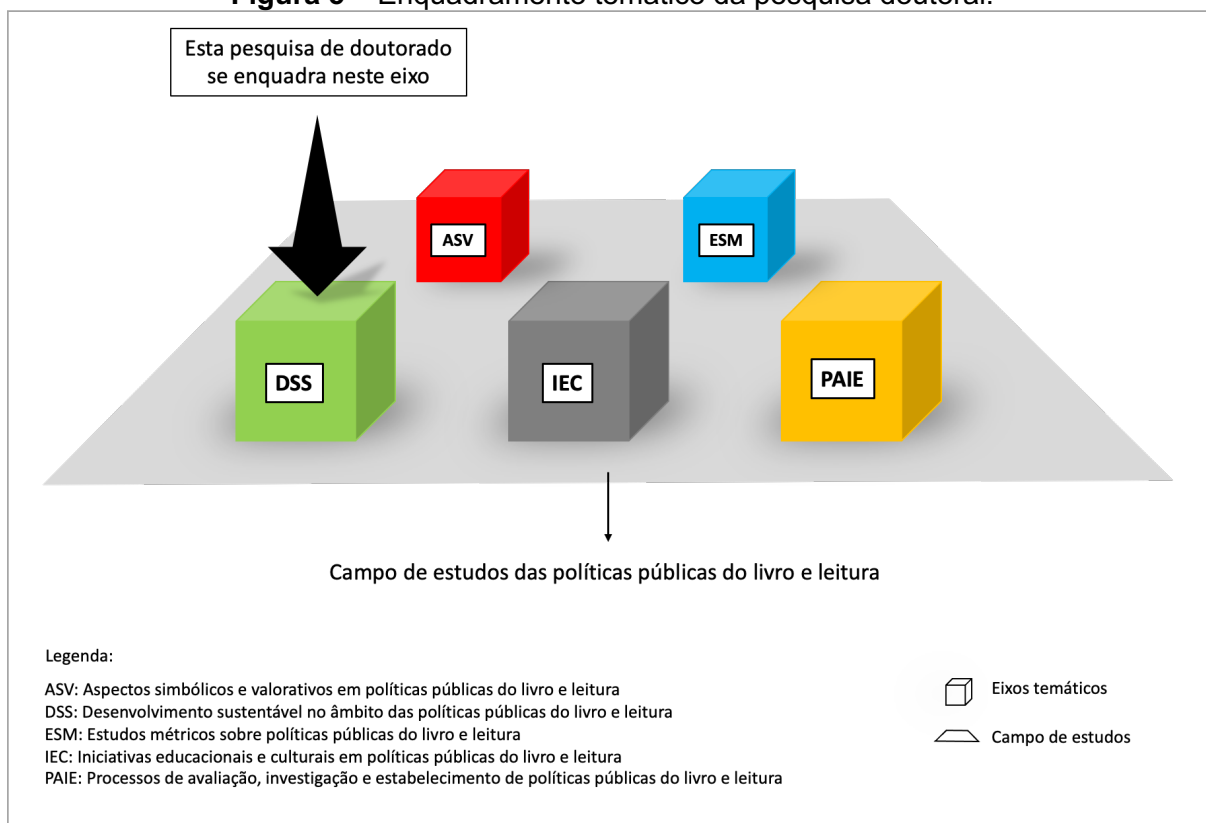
Figura 6 – Enquadramento temático da pesquisa doutoral.

Esta pesquisa de doutorado se enquadra neste eixo

ASV

ESM

DSS

IEC

PAIE

Campo de estudos das políticas públicas do livro e leitura

Legenda:

ASV: Aspectos simbólicos e valorativos em políticas públicas do livro e leitura
DSS: Desenvolvimento sustentável no âmbito das políticas públicas do livro e leitura
ESM: Estudos métricos sobre políticas públicas do livro e leitura
IEC: Iniciativas educacionais e culturais em políticas públicas do livro e leitura
PAIE: Processos de avaliação, investigação e estabelecimento de políticas públicas do livro e leitura

Eixos temáticos

Campo de estudos